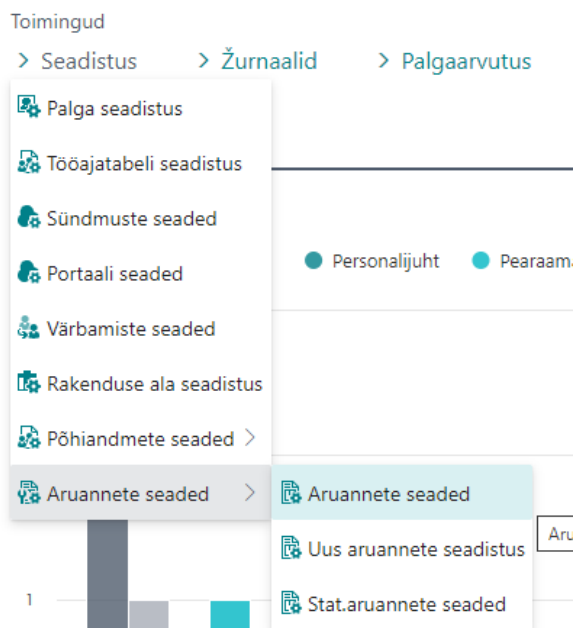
Toimingud

> Seadistus > Žurnaalid > Palgaarvutus

Palga seadistus
Tööajatabeli seadistus
Sündmuste seaded
Portaali seaded
Värbamiste seaded
Rakenduse ala seadistus
Põhiandmete seaded >
Aruannete seaded >

Aruannete seaded
Uus aruannete seadistus
Stat.aruannete seaded

Personalijuht
Pearaama

Aru

1